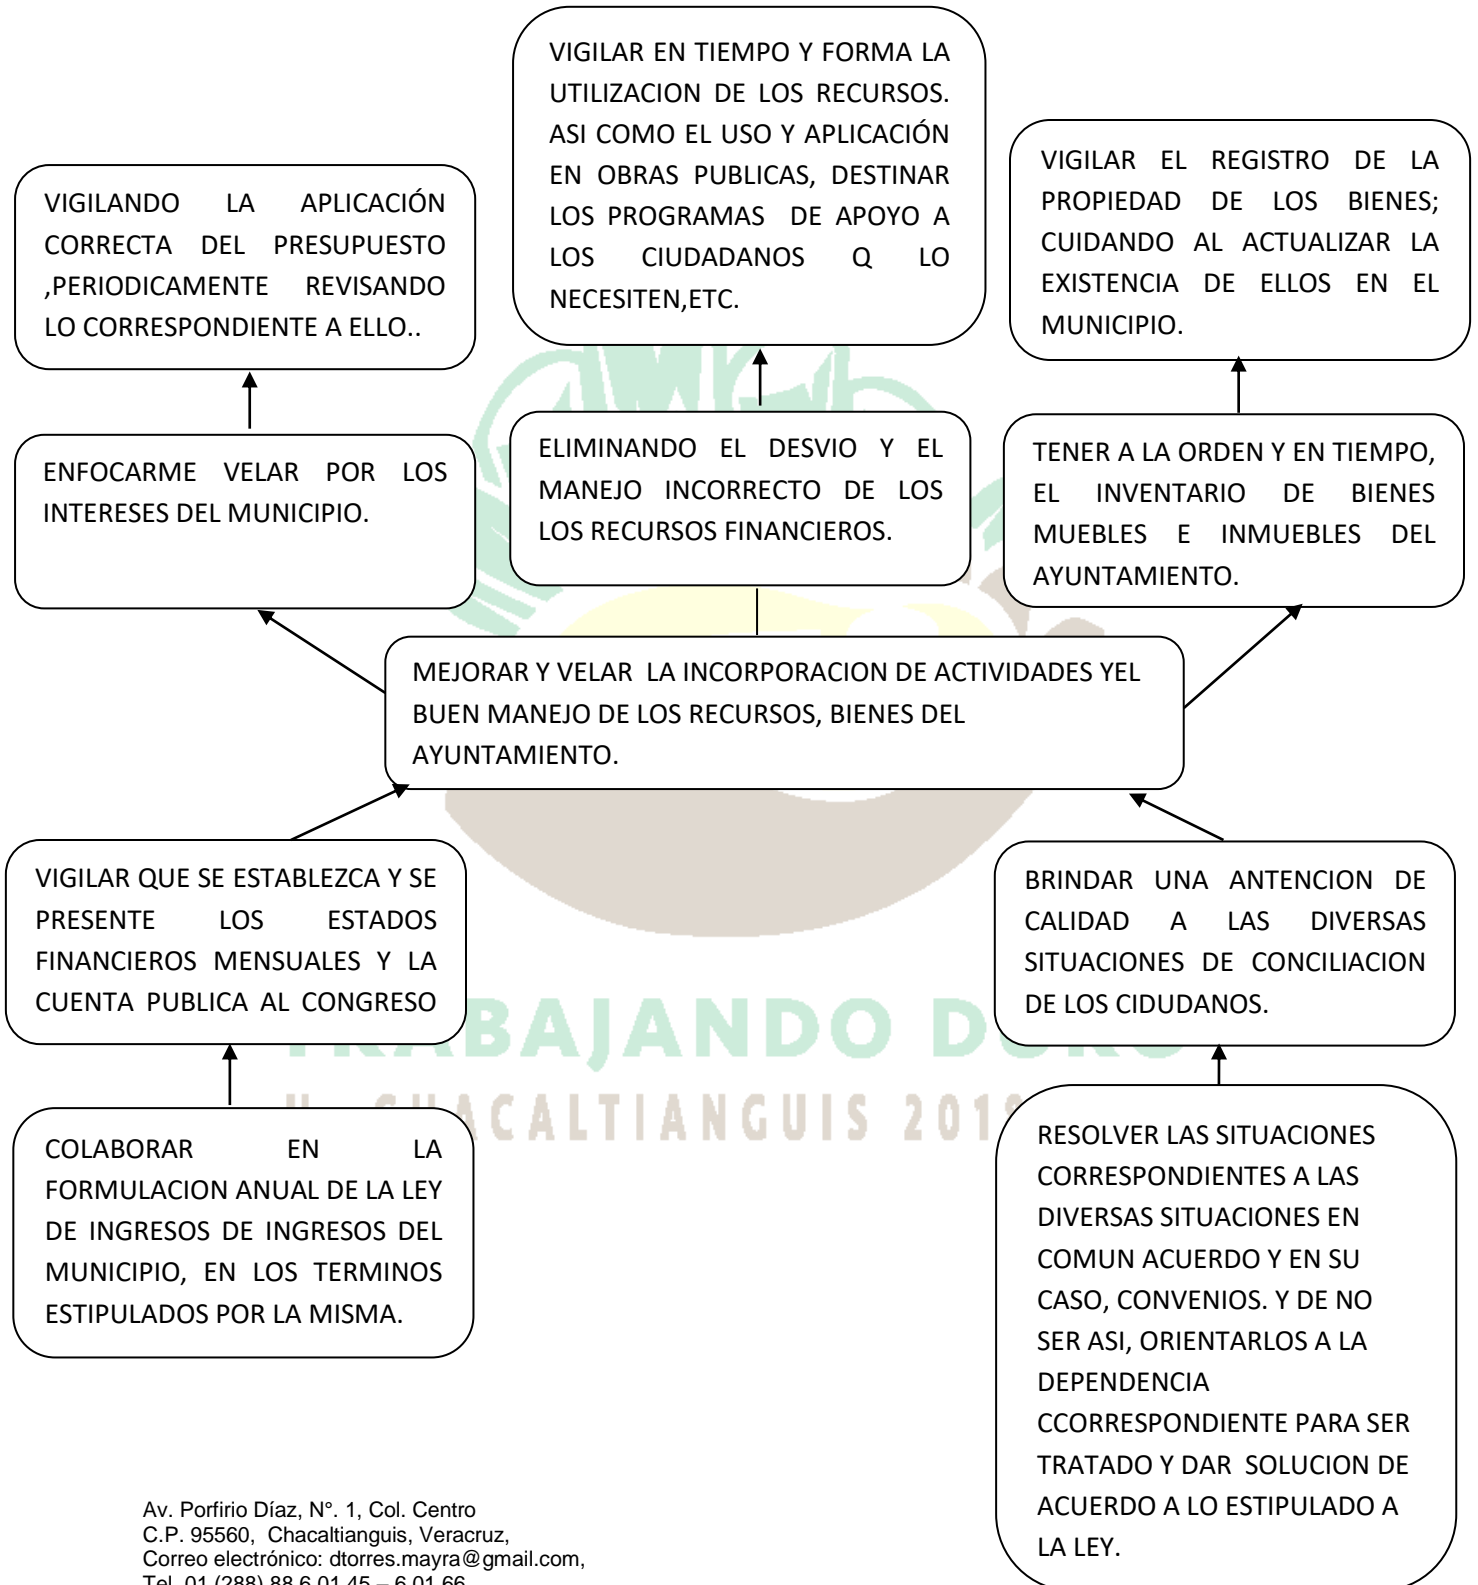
VIGILAR EN TIEMPO Y FORMA LA UTILIZACION DE LOS RECURSOS. ASI COMO EL USO Y APLICACIÓN EN OBRAS PUBLICAS, DESTINAR LOS PROGRAMAS DE APOYO A LOS CIUDADANOS Q LO NECESITEN,ETC.

VIGILANDO LA APLICACIÓN CORRECTA DEL PRESUPUESTO ,PERIODICAMENTE REVISANDO LO CORRESPONDIENTE A ELLO..

VIGILAR EL REGISTRO DE LA PROPIEDAD DE LOS BIENES; CUIDANDO AL ACTUALIZAR LA EXISTENCIA DE ELLOS EN EL MUNICIPIO.

ENFOCARME VELAR POR LOS INTERESES DEL MUNICIPIO.

ELIMINANDO EL DESVIO Y EL MANEJO INCORRECTO DE LOS LOS RECURSOS FINANCIEROS.

TENER A LA ORDEN Y EN TIEMPO, EL INVENTARIO DE BIENES MUEBLES E INMUEBLES DEL AYUNTAMIENTO.

MEJORAR Y VELAR LA INCORPORACION DE ACTIVIDADES YEL BUEN MANEJO DE LOS RECURSOS, BIENES DEL AYUNTAMIENTO.

VIGILAR QUE SE ESTABLEZCA Y SE PRESENTE LOS ESTADOS FINANCIEROS MENSUALES Y LA CUENTA PUBLICA AL CONGRESO

BRINDAR UNA ANTENCION DE CALIDAD A LAS DIVERSAS SITUACIONES DE CONCILIACION DE LOS CIDUDANOS.

TRABAJANDO DURO

H. CHACALTIANGUIS 201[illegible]

COLABORAR EN LA FORMULACION ANUAL DE LA LEY DE INGRESOS DE INGRESOS DEL MUNICIPIO, EN LOS TERMINOS ESTIPULADOS POR LA MISMA.

RESOLVER LAS SITUACIONES CORRESPONDIENTES A LAS DIVERSAS SITUACIONES EN COMUN ACUERDO Y EN SU CASO, CONVENIOS. Y DE NO SER ASI, ORIENTARLOS A LA DEPENDENCIA CCORRESPONDIENTE PARA SER TRATADO Y DAR SOLUCION DE ACUERDO A LO ESTIPULADO A LA LEY.

Av. Porfirio Díaz, N°. 1, Col. Centro
C.P. 95560, Chacaltianguis, Veracruz,
Correo electrónico: dtorres.mayra@gmail.com,
Tel. 01 (288) 88 6 01 45 – 6 01 66